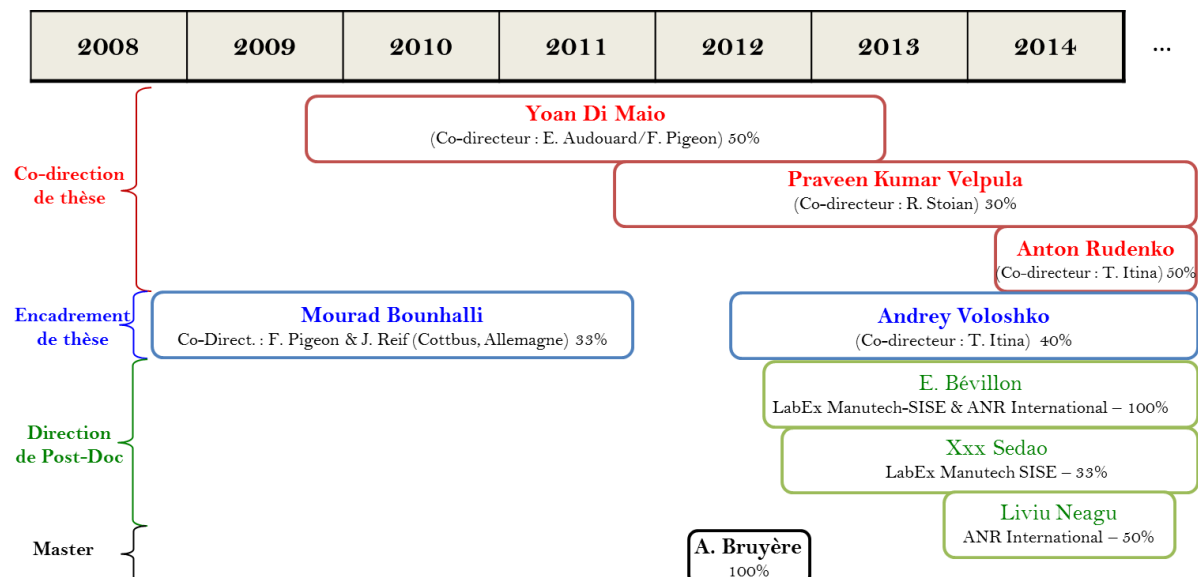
| 2008 | 2009 | 2010 | 2011 | 2012 | 2013 | 2014 |
|---|---|---|---|---|---|---|

…

Co-direction de thèse

Yoan Di Maio
(Co-directeur : E. Audouard/F. Pigeon) 50%

Praveen Kumar Velpula
(Co-directeur : R. Stoian) 30%

Anton Rudenko
(Co-directeur : T. Itina) 50%

Encadrement de thèse

Mourad Bounhalli
Co-Direct. : F. Pigeon & J. Reif (Cottbus, Allemagne) 33%

Andrey Voloshko
(Co-directeur : T. Itina) 40%

Direction de Post-Doc

E. Bévillon
LabEx Manutech-SISE & ANR International – 100%

Xxx Sedao
LabEx Manutech SISE – 33%

Liviu Neagu
ANR International – 50%

Master

A. Bruyère
100%